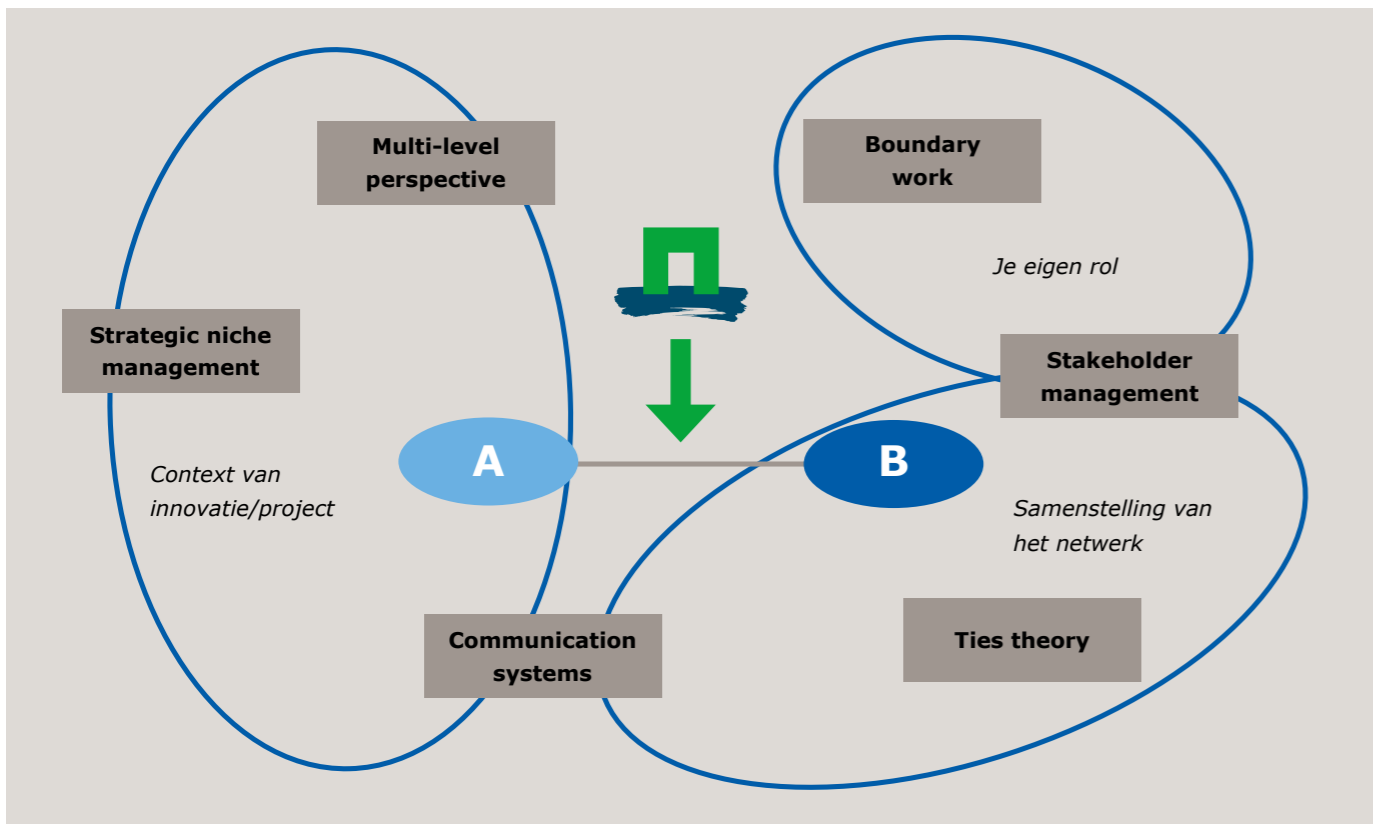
Multi-level perspective

Boundary work

Je eigen rol

Strategic niche management

Stakeholder management

A

B

Context van innovatie/project

Samenstelling van het netwerk

Communication systems

Ties theory